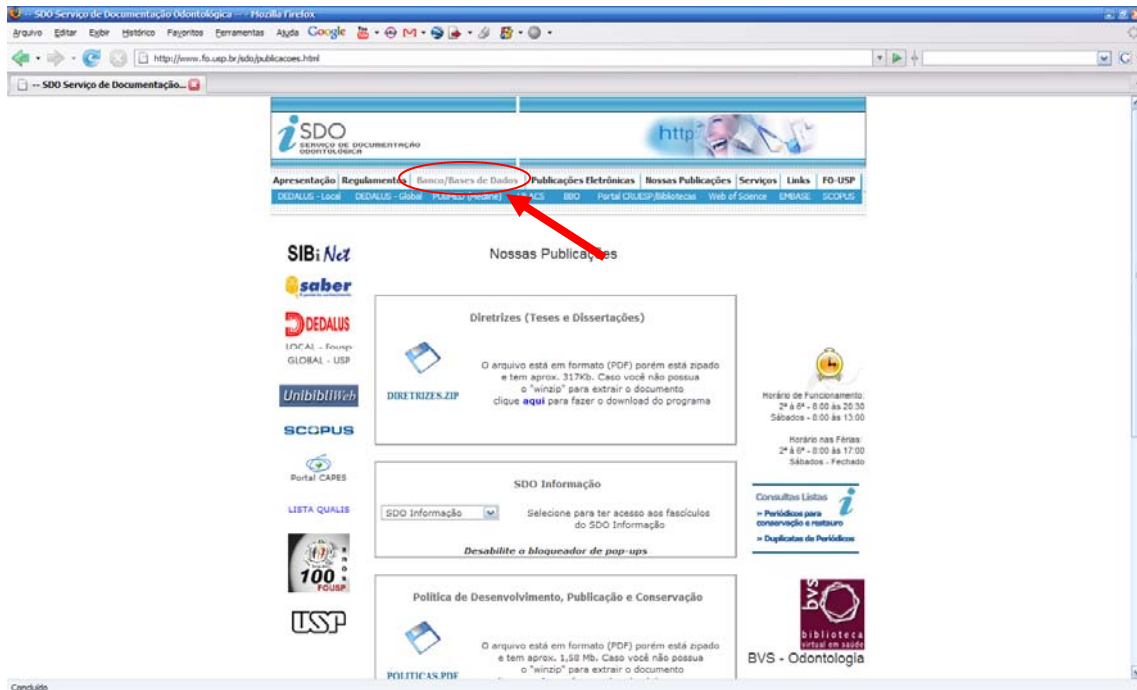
-- SDO Serviço de Documentação Odontológica -- - Mozilla Firefox

Arquivo Editar Exibir Histórico Favoritos Ferramentas Ajuda Google

http://www.fo.usp.br/sdo/publicacoes.html

-- SDO Serviço de Documentação...

SDO SERVIÇO DE DOCUMENTAÇÃO ODONTOLÓGICA

http

Apresentação | Regulamentos | Banco/Bases de Dados | Publicações Eletrônicas | Nossas Publicações | Serviços | Links | FO-USP

DEDALUS - Local DEDALUS - Global PUBMED (Medline) LILACS BBO Portal CRUESP/Bibliotecas Web of Science EMBASE SCOPUS

SIBi Net

saber

DEDALUS

LOCAL - Fousp
GLOBAL - USP

UnibibliWeb

SCOPUS

Portal CAPES

LISTA QUALIS

100 anos FOUSP

USP

Nossas Publicações

Diretrizes (Teses e Dissertações)

DIRETRIZES.ZIP

O arquivo está em formato (PDF) porém está zipado e tem aprox. 317Kb. Caso você não possua o "winzip" para extrair o documento clique aqui para fazer o download do programa

SDO Informação

SDO Informação

Selecione para ter acesso aos fascículos do SDO Informação

Desabilite o bloqueador de pop-ups

Política de Desenvolvimento, Publicação e Conservação

POLITICAS.PDF

O arquivo está em formato (PDF) porém está zipado e tem aprox. 1,58 Mb. Caso você não possua o "winzip" para extrair o documento

Horário de Funcionamento:
2ª à 6ª - 8:00 às 20:30
Sábados - 8:00 às 13:00

Horário nas Férias:
2ª à 6ª - 8:00 às 17:00
Sábados - Fechado

Consultas Listas
» Periódicos para conservação e restauro
» Duplicatas de Periódicos

bvs
biblioteca virtual em saúde

BVS - Odontologia

Concluído